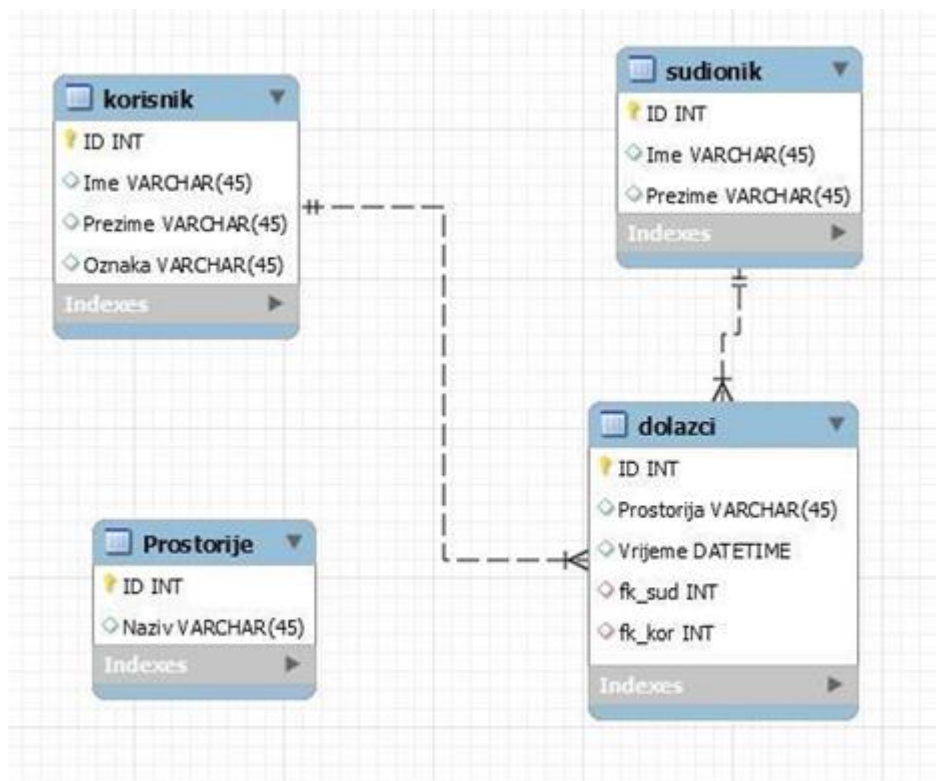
korisnik
ID INT
Ime VARCHAR(45)
Prezime VARCHAR(45)
Oznaka VARCHAR(45)
Indexes

sudionik
ID INT
Ime VARCHAR(45)
Prezime VARCHAR(45)
Indexes

dolazci
ID INT
Prostorija VARCHAR(45)
Vrijeme DATETIME
fk_sud INT
fk_kor INT
Indexes

Prostorije
ID INT
Naziv VARCHAR(45)
Indexes